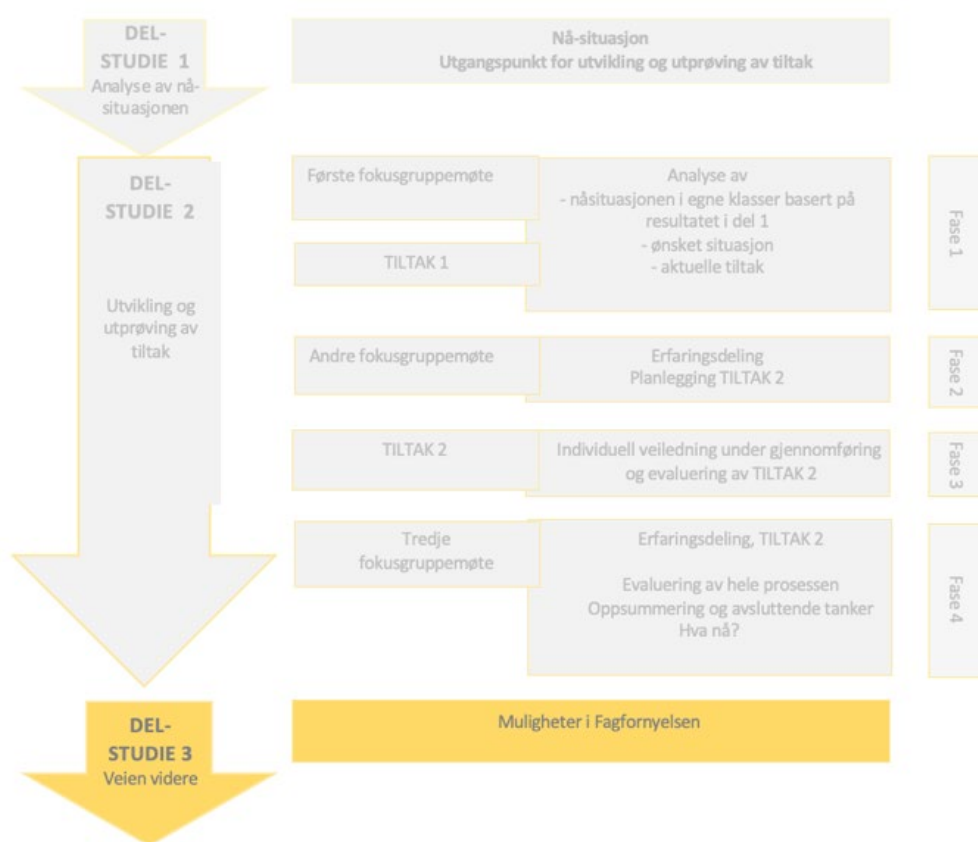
DEL-
STUDIE 1
Analyse av nåsituasjonen

Nå-situasjon
Utgangspunkt for utvikling og utprøving av tiltak

DEL-
STUDIE 2

Utvikling og utprøving av tiltak

Første fokusgruppemøte

TILTAK 1

Analyse av
- nåsituasjonen i egne klasser basert på resultatet i del 1
- ønsket situasjon
- aktuelle tiltak

Fase 1

Andre fokusgruppemøte

Erfaringsdeling
Planlegging TILTAK 2

Fase 2

TILTAK 2

Individuell veiledning under gjennomføring og evaluering av TILTAK 2

Fase 3

Tredje fokusgruppemøte

Erfaringsdeling, TILTAK 2

Evaluering av hele prosessen
Oppsummering og avsluttende tanker
Hva nå?

Fase 4

DEL-
STUDIE 3
Veien videre

Muligheter i Fagfornyelsen